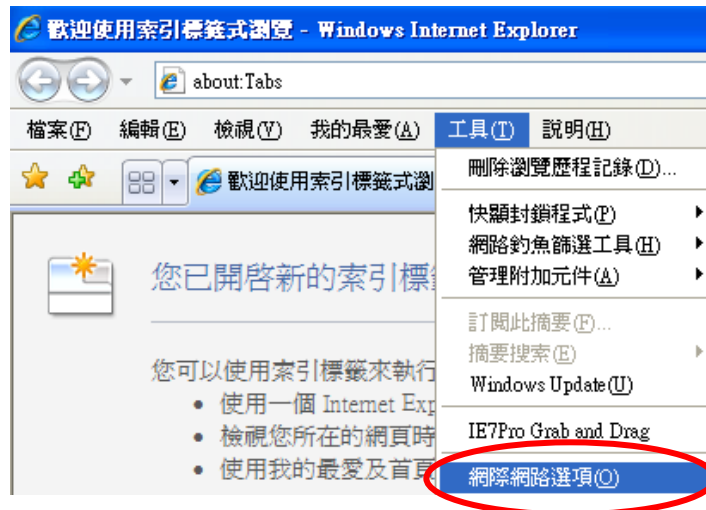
歡迎使用索引標籤式瀏覽 - Windows Internet Explorer

about:Tabs

檔案(F) 編輯(E) 檢視(V) 我的最愛(A) 工具(T) 說明(H)

歡迎使用索引標籤式瀏

您已開啟新的索引標

您可以使用索引標籤來執行
• 使用一個 Internet Exp
• 檢視您所在的網頁時
• 使用我的最愛及首頁

刪除瀏覽歷程記錄(D)...
快顯封鎖程式(P)
網路釣魚篩選工具(H)
管理附加元件(A)
訂閱此摘要(F)...
摘要搜索(E)
Windows Update(U)
IE7Pro Grab and Drag
網際網路選項(O)